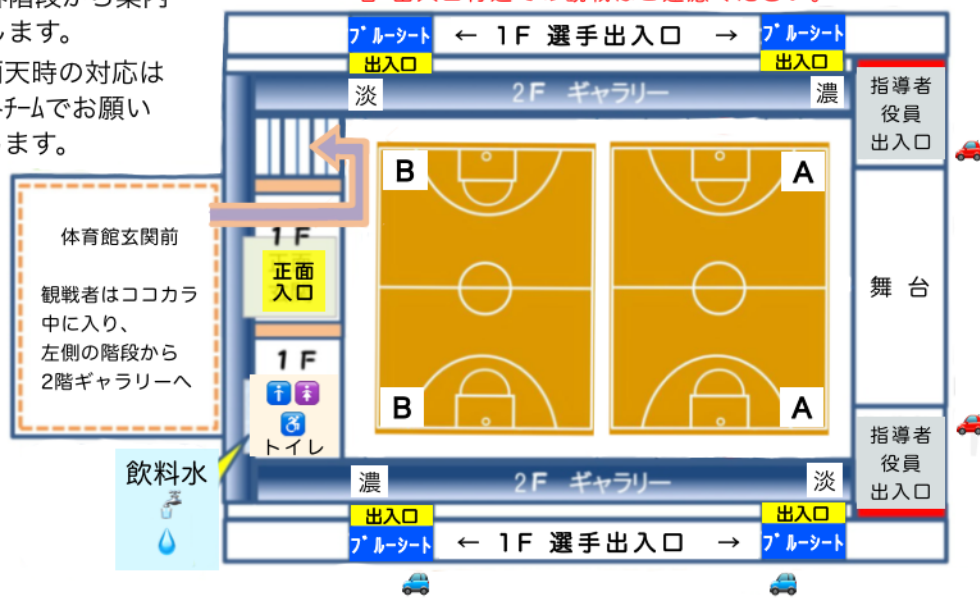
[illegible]階段から案内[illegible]します。
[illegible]雨天時の対応は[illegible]チームでお願い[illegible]ます。

ﾌﾞﾙｰｼｰﾄ
出入口
← 1F 選手出入口 →
ﾌﾞﾙｰｼｰﾄ
出入口

淡
2F ギャラリー
濃

指導者
役員
出入口

B
A

体育館玄関前

観戦者はココカラ中に入り、左側の階段から2階ギャラリーへ

1F
正面
入口

舞 台

1F
トイレ

B
A

指導者
役員
出入口

飲料水

濃
2F ギャラリー
淡

出入口
ﾌﾞﾙｰｼｰﾄ
← 1F 選手出入口 →
出入口
ﾌﾞﾙｰｼｰﾄ